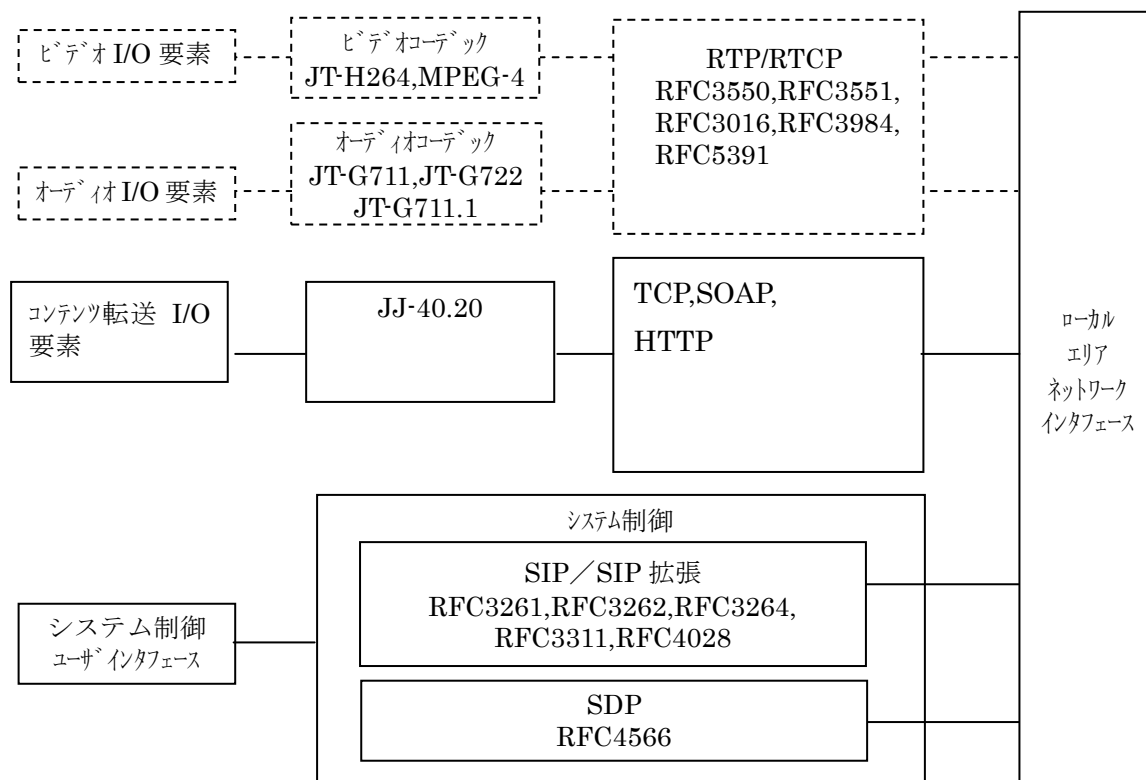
ビデオI/O 要素

ビデオコーデック
JT-H264,MPEG-4

RTP/RTCP
RFC3550,RFC3551,
RFC3016,RFC3984,
RFC5391

オーディオコーデック
JT-G711,JT-G722
JT-G711.1

オーディオI/O 要素

コンテンツ転送 I/O 要素

JJ-40.20

TCP,SOAP,
HTTP

ローカル
エリア
ネットワーク
インタフェース

システム制御

SIP／SIP 拡張
RFC3261,RFC3262,RFC3264,
RFC3311,RFC4028

システム制御
ユーザインタフェース

SDP
RFC4566